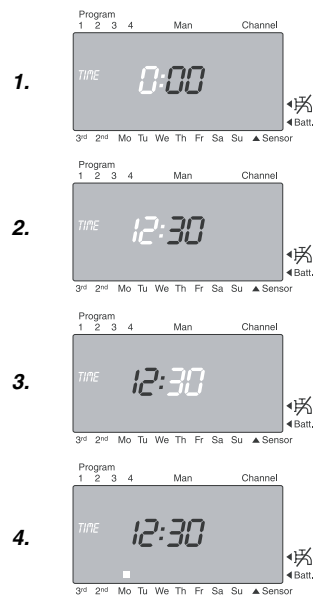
Program
1 2 3 4 Man Channel

1.

TIME 0:00

◀ Batt.

3rd 2nd Mo Tu We Th Fr Sa Su ▲ Sensor

Program
1 2 3 4 Man Channel

2.

TIME 12:30

◀ Batt.

3rd 2nd Mo Tu We Th Fr Sa Su ▲ Sensor

Program
1 2 3 4 Man Channel

3.

TIME 12:30

◀ Batt.

3rd 2nd Mo Tu We Th Fr Sa Su ▲ Sensor

Program
1 2 3 4 Man Channel

4.

TIME 12:30

◀ Batt.

3rd 2nd Mo Tu We Th Fr Sa Su ▲ Sensor